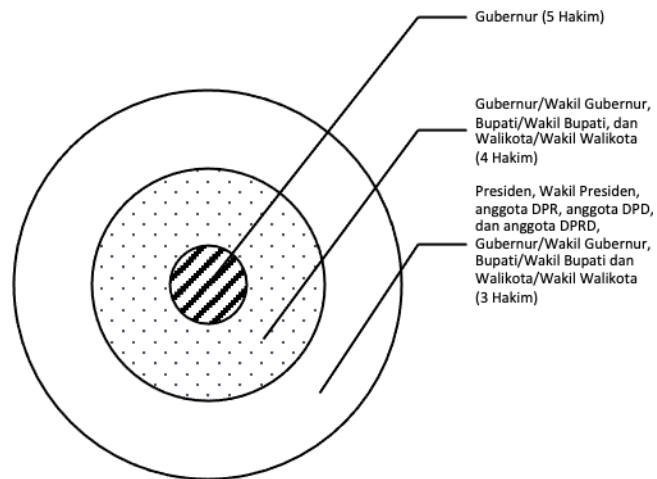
Gubernur (5 Hakim)

Gubernur/Wakil Gubernur, Bupati/Wakil Bupati, dan Walikota/Wakil Walikota (4 Hakim)

Presiden, Wakil Presiden, anggota DPR, anggota DPD, dan anggota DPRD, Gubernur/Wakil Gubernur, Bupati/Wakil Bupati dan Walikota/Wakil Walikota (3 Hakim)